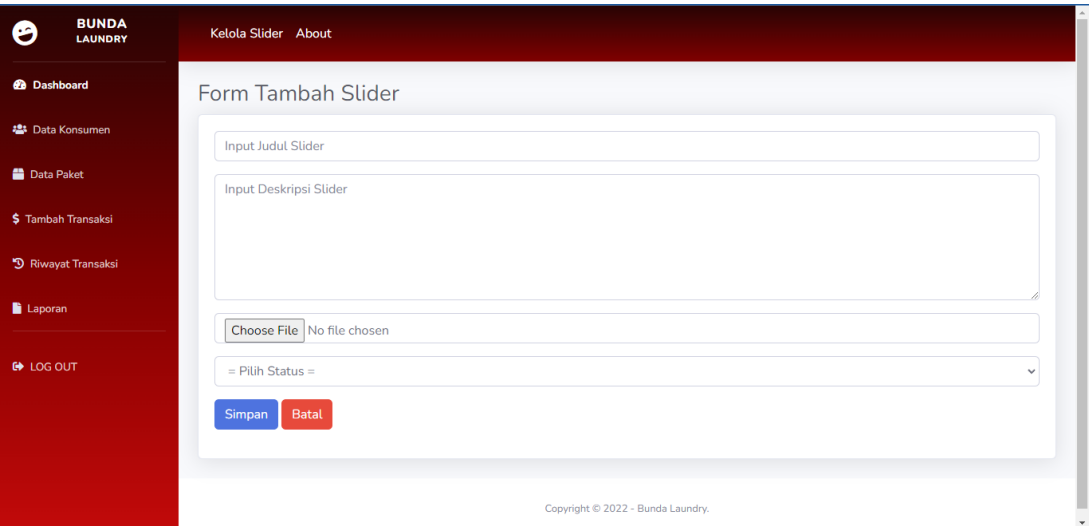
BUNDA
LAUNDRY

Dashboard
Data Konsumen
Data Paket
$ Tambah Transaksi
Riwayat Transaksi
Laporan
LOG OUT

Kelola Slider About

Form Tambah Slider

Input Judul Slider

Input Deskripsi Slider

Choose File No file chosen

= Pilih Status =

Simpan Batal

Copyright © 2022 - Bunda Laundry.